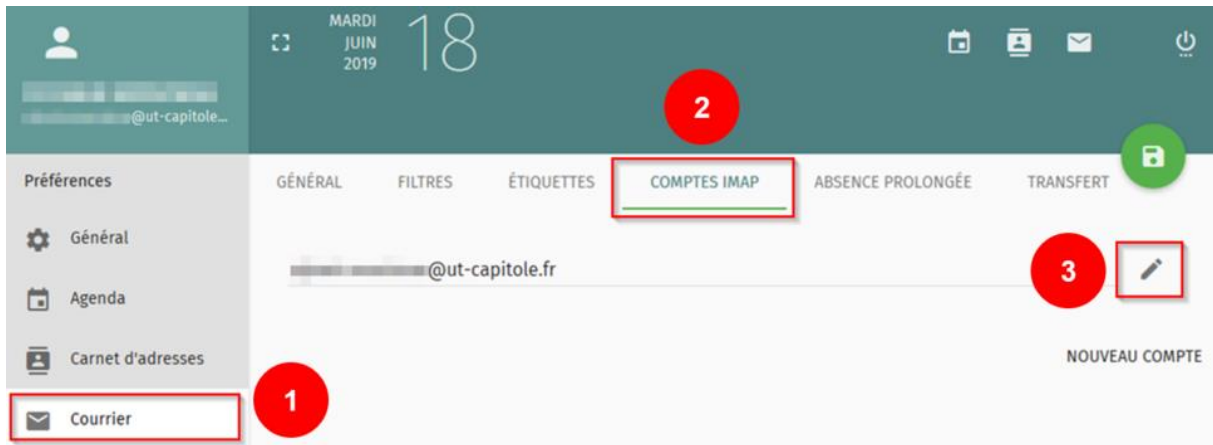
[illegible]@ut-capitole...

MARDI
JUIN
2019
18

2

Préférences

GÉNÉRAL FILTRES ÉTIQUETTES COMPTES IMAP ABSENCE PROLONGÉE TRANSFERT

Général

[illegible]@ut-capitole.fr

3

Agenda

Carnet d'adresses

NOUVEAU COMPTE

Courrier

1